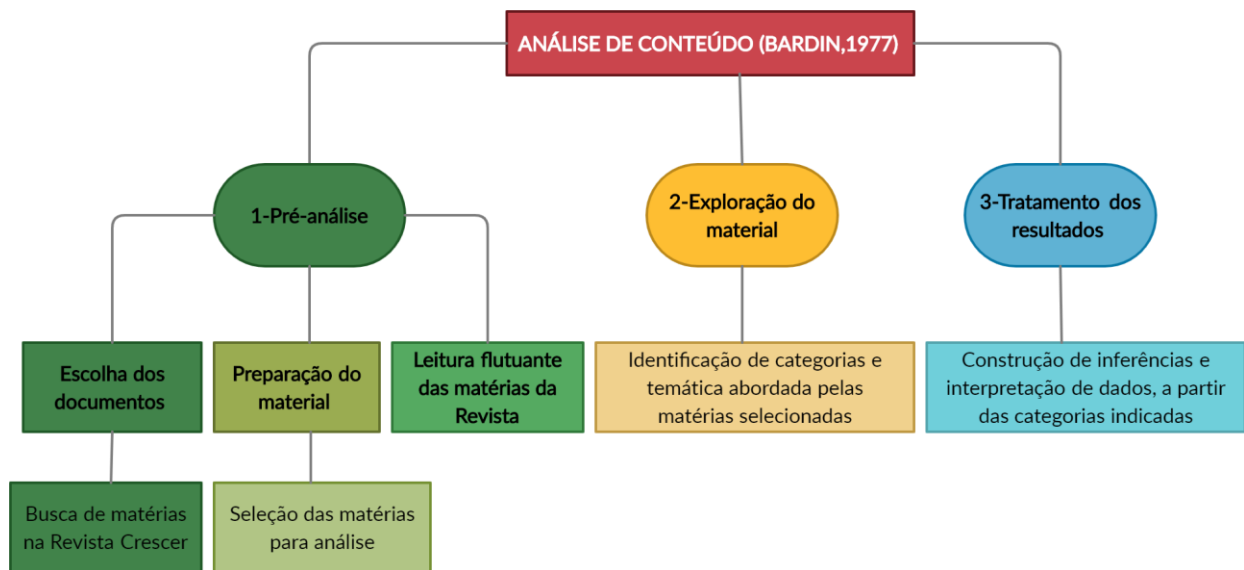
ANÁLISE DE CONTEÚDO (BARDIN,1977)

1-Pré-análise

2-Exploração do material

3-Tratamento dos resultados

Escolha dos documentos

Preparação do material

Leitura flutuante das matérias da Revista

Identificação de categorias e temática abordada pelas matérias selecionadas

Construção de inferências e interpretação de dados, a partir das categorias indicadas

Busca de matérias na Revista Crescer

Seleção das matérias para análise